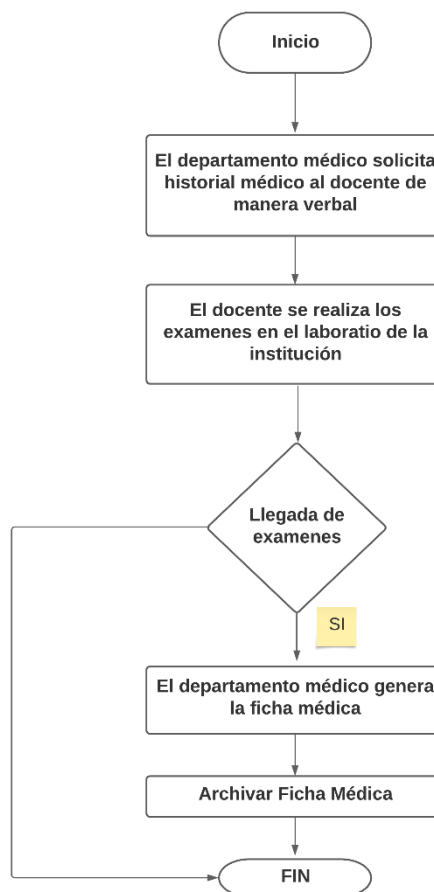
Inicio

El departamento médico solicita historial médico al docente de manera verbal

El docente se realiza los examenes en el laboratio de la institución

Llegada de examenes

SI

El departamento médico genera la ficha médica

Archivar Ficha Médica

FIN